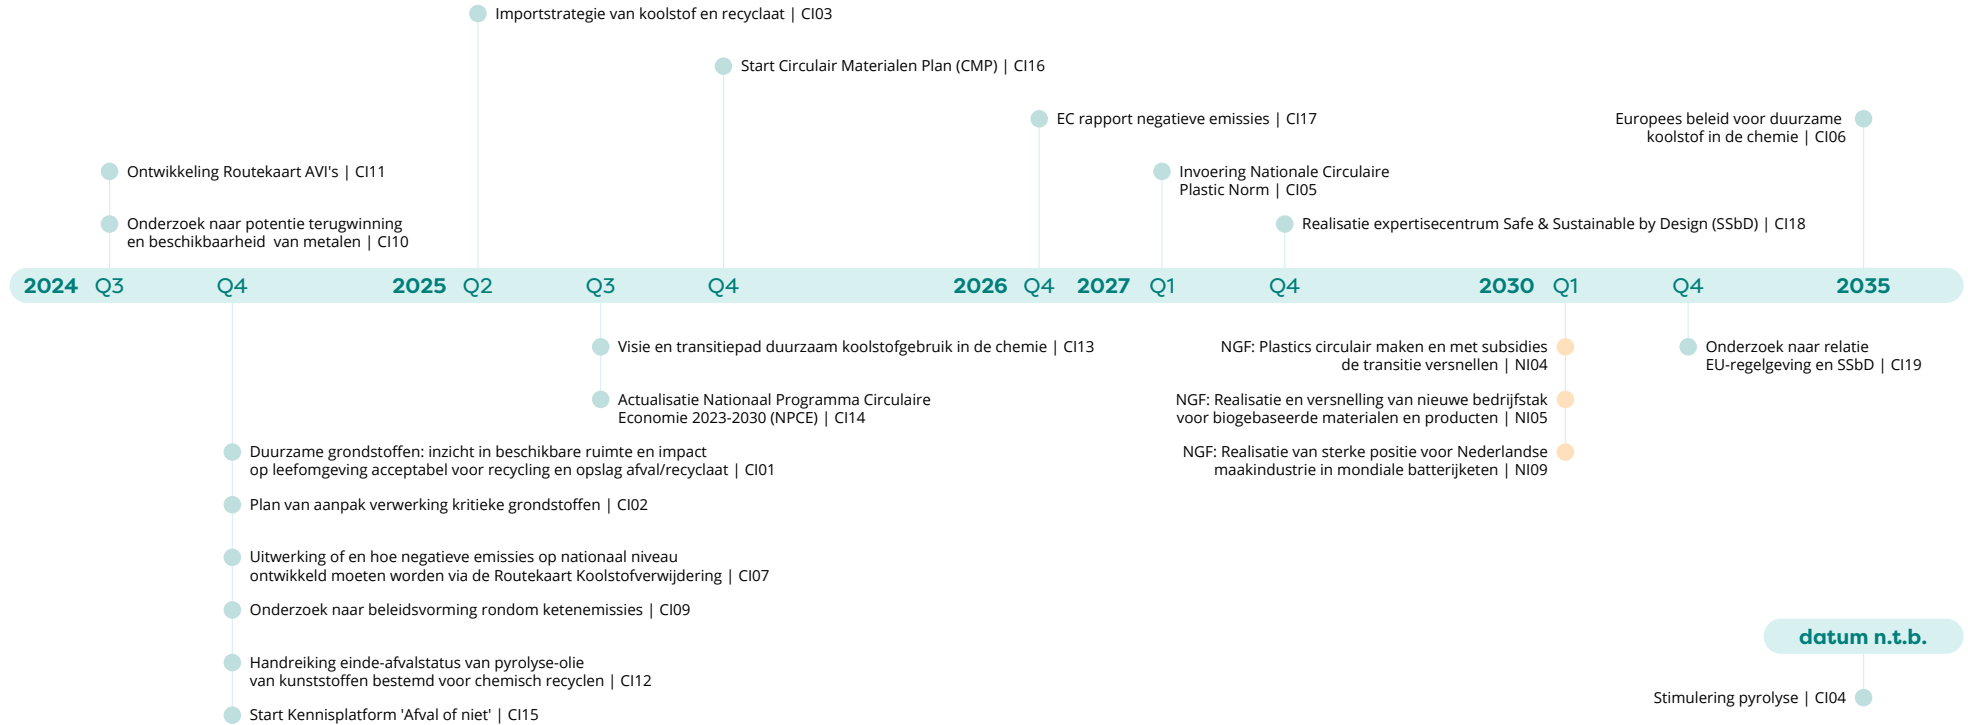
Importstrategie van koolstof en recyclaat | CI03

Start Circulair Materialen Plan (CMP) | CI16

EC rapport negatieve emissies | CI17

Europees beleid voor duurzame koolstof in de chemie | CI06

Ontwikkeling Routekaart AVI's | CI11

Invoering Nationale Circulaire Plastic Norm | CI05

Onderzoek naar potentie terugwinning en beschikbaarheid van metalen | CI10

Realisatie expertisecentrum Safe & Sustainable by Design (SSbD) | CI18

2024 Q3 Q4 2025 Q2 Q3 Q4 2026 Q4 2027 Q1 Q4 2030 Q1 Q4 2035

Visie en transitiepad duurzaam koolstofgebruik in de chemie | CI13

NGF: Plastics circulair maken en met subsidies de transitie versnellen | NI04

Onderzoek naar relatie EU-regelgeving en SSbD | CI19

Actualisatie Nationaal Programma Circulaire Economie 2023-2030 (NPCE) | CI14

NGF: Realisatie en versnelling van nieuwe bedrijfstak voor biogebaseerde materialen en producten | NI05

Duurzame grondstoffen: inzicht in beschikbare ruimte en impact op leefomgeving acceptabel voor recycling en opslag afval/recyclaat | CI01

NGF: Realisatie van sterke positie voor Nederlandse maakindustrie in mondiale batterijketen | NI09

Plan van aanpak verwerking kritieke grondstoffen | CI02

Uitwerking of en hoe negatieve emissies op nationaal niveau ontwikkeld moeten worden via de Routekaart Koolstofverwijdering | CI07

Onderzoek naar beleidsvorming rondom ketenemissies | CI09

datum n.t.b.

Handreiking einde-afvalstatus van pyrolyse-olie van kunststoffen bestemd voor chemisch recyclen | CI12

Stimulering pyrolyse | CI04

Start Kennisplatform 'Afval of niet' | CI15